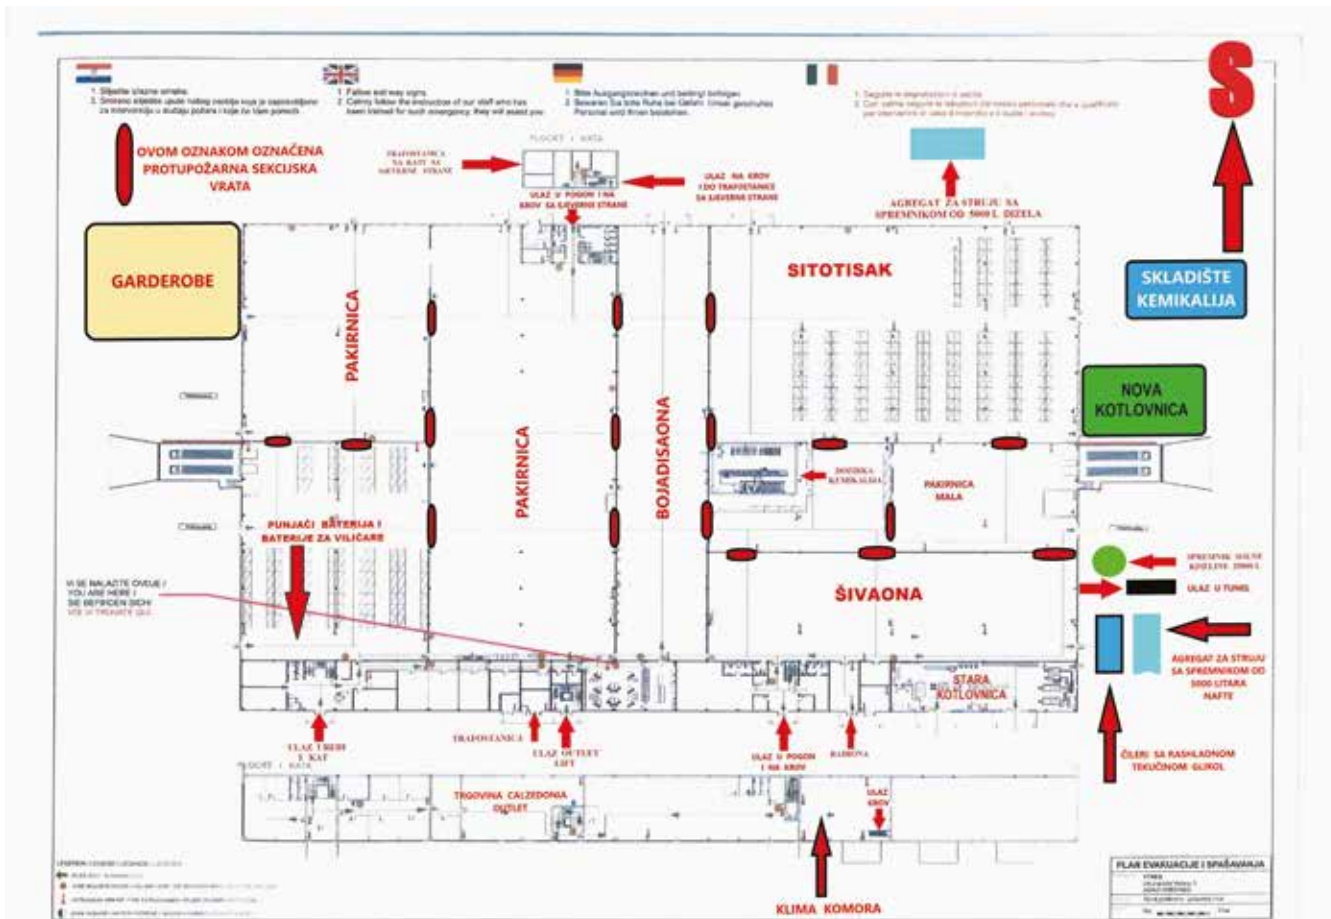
1. Slijedite izlazne smjerove.
2. Smireno slijedite upute našeg osoblja koje je osposobljeno za intervenciju u slučaju požara i koje će Vam pomoći.

1. Follow exit way signs.
2. Calmly follow the instruction of our staff who has been trained for such emergency, they will assist you.

1. Bitte Ausgangszeichen und beiträgt befolgen.
2. Bewahren Sie bitte Ruhe bei Gefahr. Unser geschultes Personal wird Ihnen beistehen.

1. Seguire le segnalazioni di uscita.
2. Con calma seguire le istruzioni del nostro personale che è qualificato per intervenire in caso d'incendio e vi aiuterà.

S

OVOM OZNAKOM OZNAČENA PROTUPOŽARNA SEKCIJSKA VRATA

PLOČE I KATA

TRAFOSTANICA NA KATU SA SJEVERNE STRANE

ULAZ U POGON I NA KROV SA SJEVERNE STRANE

ULAZ NA KROV I DO TRAFOSTANICE SA SJEVERNE STRANE

AGREGAT ZA STRUJU SA SPREMNIKOM OD 5000 L. DIZELA

GARDEROBE

PAKIRNICA

SITOTISAK

SKLADIŠTE KEMIKALIJA

NOVA KOTLOVNICA

PAKIRNICA

BOJADISAONA

DOZIRKA KEMIKALIJA

PAKIRNICA MALA

PUNJAČI BATERIJA I BATERIJE ZA VILIČARE

VI SE NALAZITE OVDJE / YOU ARE HERE / SIE BEFINDEN SICH / VOI VI TROVATE QUI

ŠIVAONA

SPREMNIK SOLNE KISELINE 20000 L

ULAZ U TUNEL

AGREGAT ZA STRUJU SA SPREMNIKOM OD 5000 LITARA NAFTE

STARA KOTLOVNICA

ULAZ TREĆI I. KAT

TRAFOSTANICA

ULAZ OUTLET LIFT

ULAZ U POGON I NA KROV

RADIONA

ČILERI SA RASHLADNOM TEKUĆINOM GLIKOL

PLOČE I KATA

TRGOVINA CALZEDONIA OUTLET

ULAZ KROV

KLIMA KOMORA

LEGENDA

PLAN EVAKUACIJE I SPAŠAVANJA